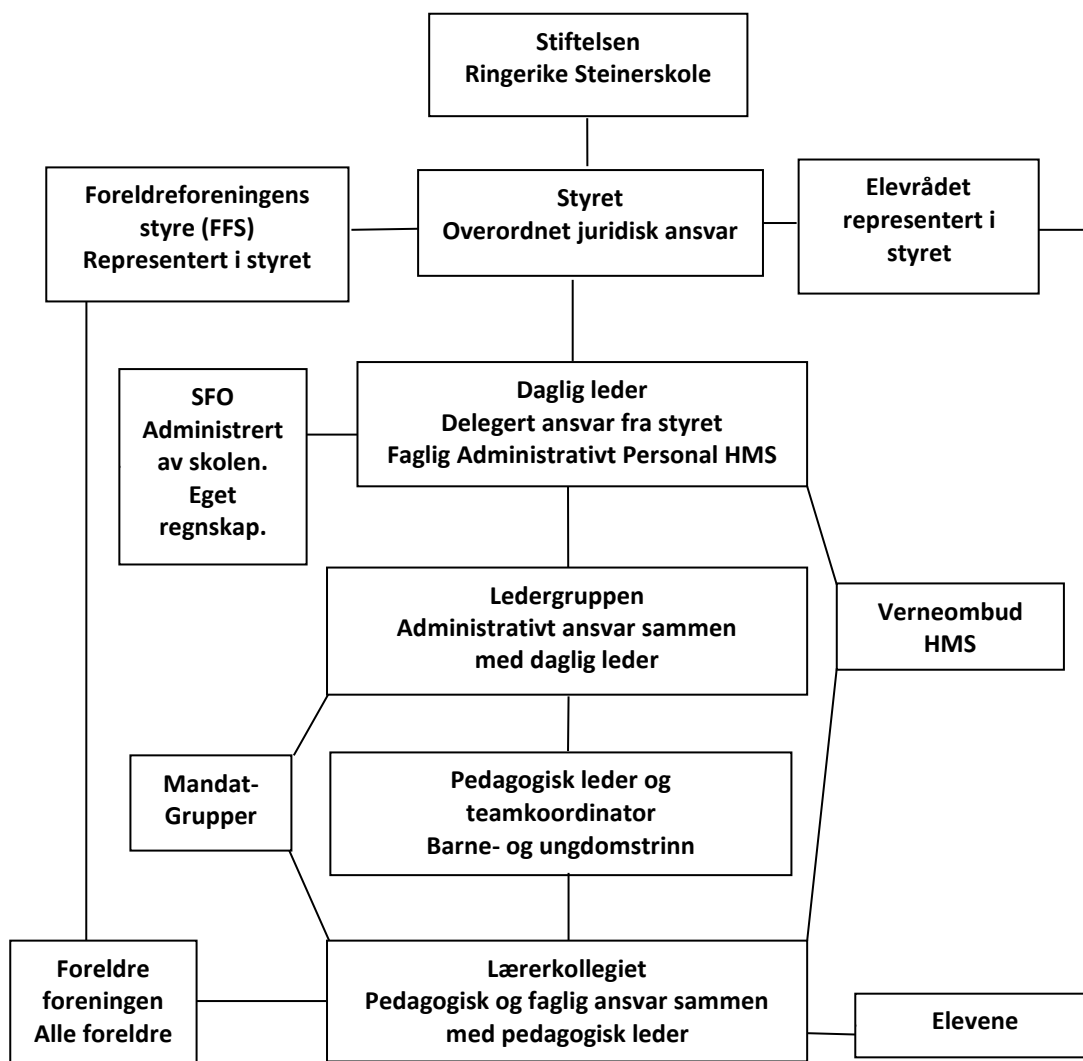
Stiftelsen
Ringerike Steinerskole

Foreldreforeningens styre (FFS)
Representert i styret

Styret
Overordnet juridisk ansvar

Elevrådet representert i styret

SFO
Administrert av skolen.
Eget regnskap.

Daglig leder
Delegert ansvar fra styret
Faglig Administrativt Personal HMS

Ledergruppen
Administrativt ansvar sammen med daglig leder

Verneombud
HMS

Mandat-Grupper

Pedagogisk leder og teamkoordinator
Barne- og ungdomstrinn

Foreldre foreningen
Alle foreldre

Lærerkollegiet
Pedagogisk og faglig ansvar sammen med pedagogisk leder

Elevene